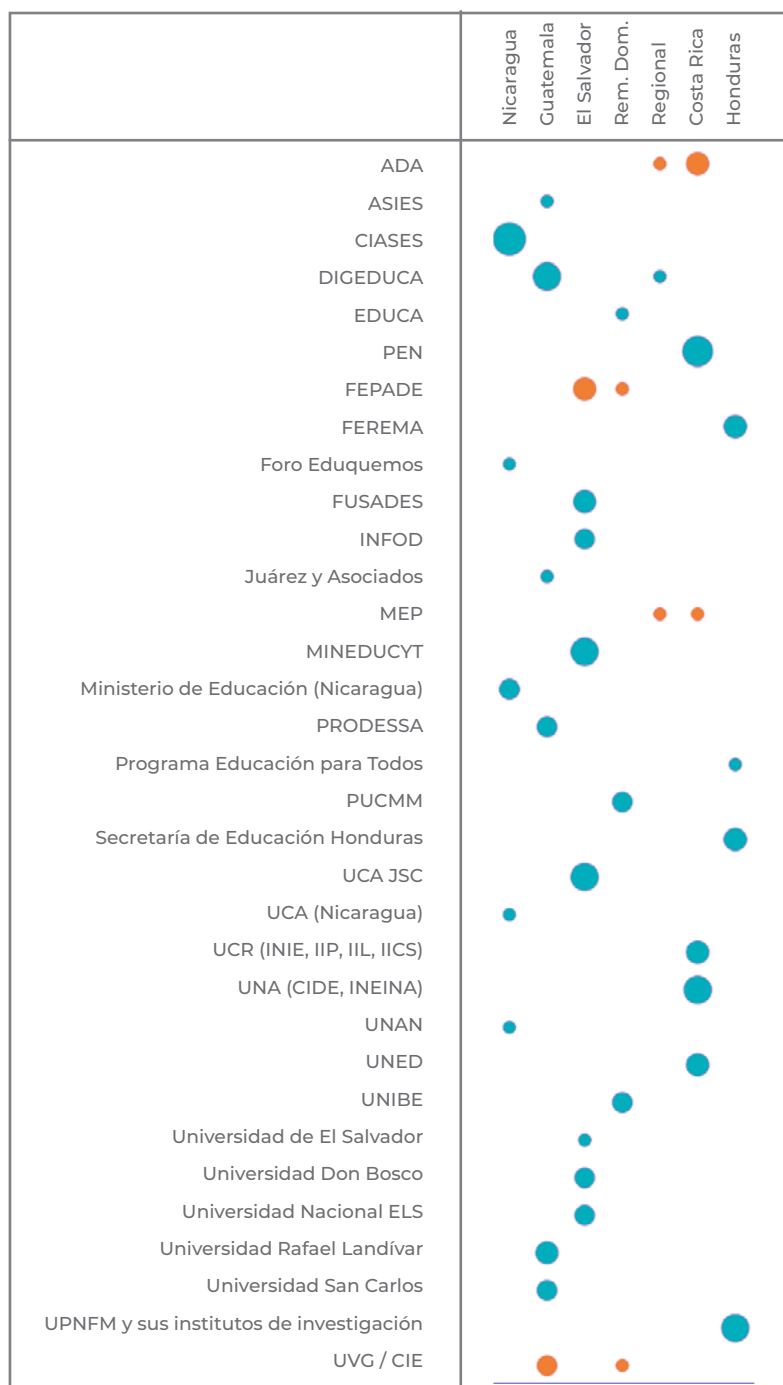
| | Nicaragua | Guatemala | El Salvador | Rem. Dom. | Regional | Costa Rica | Honduras |
|---|---|---|---|---|---|---|---|
| ADA | | | | | | | |
| ASIES | | | | | | | |
| CIASES | | | | | | | |
| DIGEDUCA | | | | | | | |
| EDUCA | | | | | | | |
| PEN | | | | | | | |
| FEPADE | | | | | | | |
| FEREMA | | | | | | | |
| Foro Eduquemos | | | | | | | |
| FUSADES | | | | | | | |
| INFOD | | | | | | | |
| Juárez y Asociados | | | | | | | |
| MEP | | | | | | | |
| MINEDUCYT | | | | | | | |
| Ministerio de Educación (Nicaragua) | | | | | | | |
| PRODESSA | | | | | | | |
| Programa Educación para Todos | | | | | | | |
| PUCMM | | | | | | | |
| Secretaría de Educación Honduras | | | | | | | |
| UCA JSC | | | | | | | |
| UCA (Nicaragua) | | | | | | | |
| UCR (INIE, IIP, IIL, IICS) | | | | | | | |
| UNA (CIDE, INEINA) | | | | | | | |
| UNAN | | | | | | | |
| UNED | | | | | | | |
| UNIBE | | | | | | | |
| Universidad de El Salvador | | | | | | | |
| Universidad Don Bosco | | | | | | | |
| Universidad Nacional ELS | | | | | | | |
| Universidad Rafael Landívar | | | | | | | |
| Universidad San Carlos | | | | | | | |
| UPNFM y sus institutos de investigación | | | | | | | |
| UVG / CIE | | | | | | | |